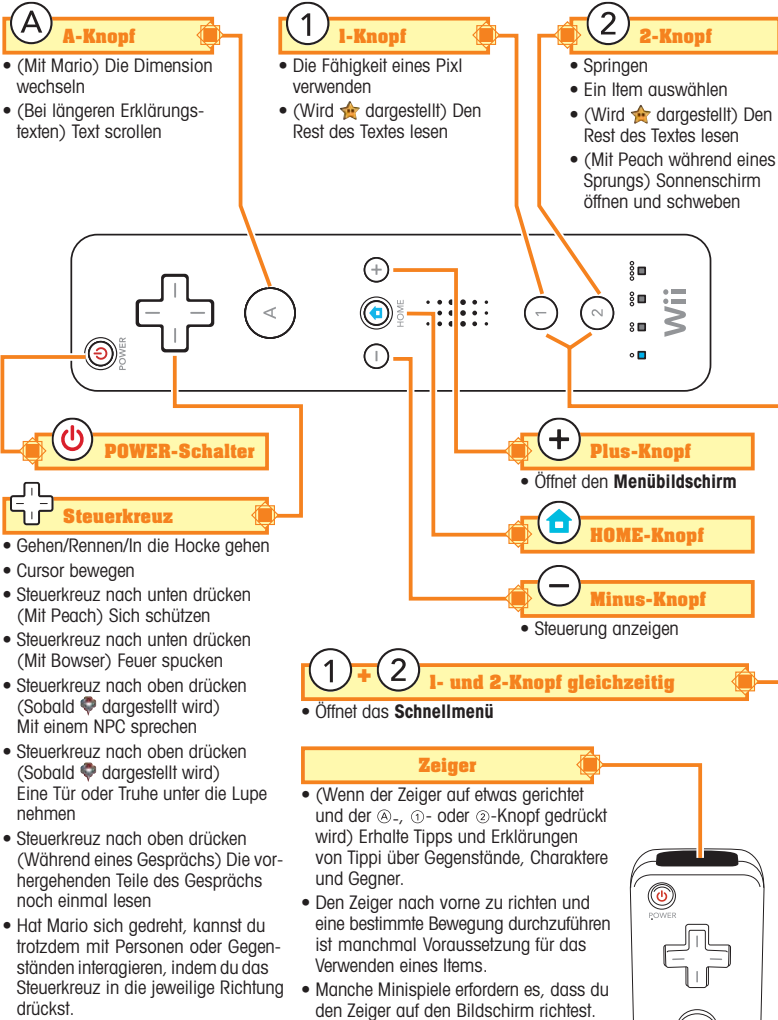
A A-Knopf

• (Mit Mario) Die Dimension wechseln
• (Bei längeren Erklärungstexten) Text scrollen

1 1-Knopf

• Die Fähigkeit eines Pixl verwenden
• (Wird dargestellt) Den Rest des Textes lesen

2 2-Knopf

• Springen
• Ein Item auswählen
• (Wird dargestellt) Den Rest des Textes lesen
• (Mit Peach während eines Sprungs) Sonnenschirm öffnen und schweben

A

HOME

1

2

Wii

POWER

POWER-Schalter

Steuerkreuz

• Gehen/Rennen/In die Hocke gehen
• Cursor bewegen
• Steuerkreuz nach unten drücken (Mit Peach) Sich schützen
• Steuerkreuz nach unten drücken (Mit Bowser) Feuer spucken
• Steuerkreuz nach oben drücken (Sobald dargestellt wird) Mit einem NPC sprechen
• Steuerkreuz nach oben drücken (Sobald dargestellt wird) Eine Tür oder Truhe unter die Lupe nehmen
• Steuerkreuz nach oben drücken (Während eines Gesprächs) Die vorhergehenden Teile des Gesprächs noch einmal lesen
• Hat Mario sich gedreht, kannst du trotzdem mit Personen oder Gegenständen interagieren, indem du das Steuerkreuz in die jeweilige Richtung drückst.

Plus-Knopf

• Öffnet den **Menübildschirm**

HOME-Knopf

Minus-Knopf

• Steuerung anzeigen

1 + 2 1- und 2-Knopf gleichzeitig

• Öffnet das **Schnellmenü**

Zeiger

• (Wenn der Zeiger auf etwas gerichtet und der Ⓐ-, ①- oder ②-Knopf gedrückt wird) Erhalte Tipps und Erklärungen von Tippi über Gegenstände, Charaktere und Gegner.
• Den Zeiger nach vorne zu richten und eine bestimmte Bewegung durchzuführen ist manchmal Voraussetzung für das Verwenden eines Items.
• Manche Minispiele erfordern es, dass du den Zeiger auf den Bildschirm richtest.

POWER